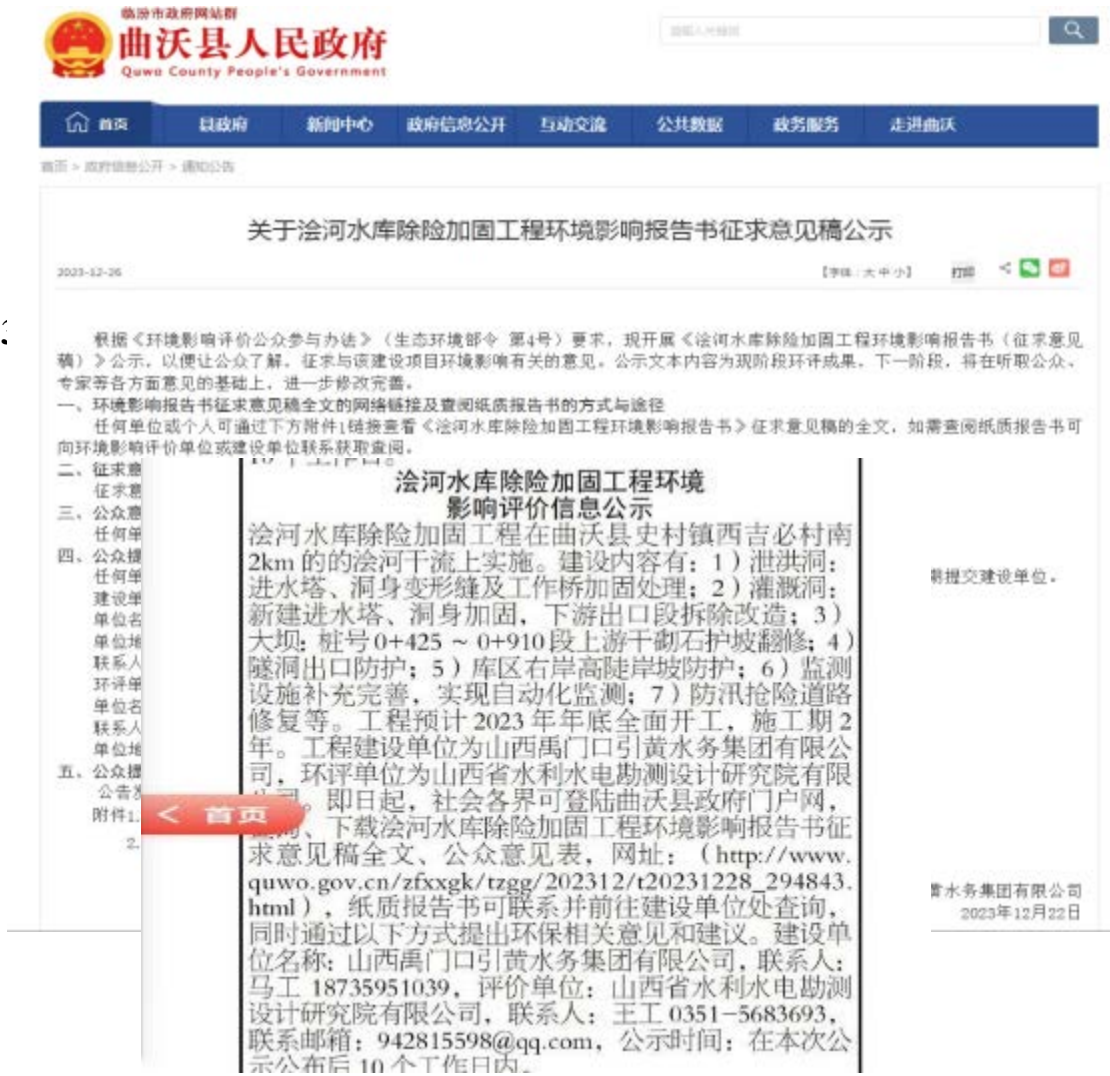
临汾市政府网站群
曲沃县人民政府
Quwo County People's Government

首页 县政府 新闻中心 政府信息公开 互动交流 公共数据 政务服务 走进曲沃

首页 > 政府信息公开 > 通知公告

关于浍河水库除险加固工程环境影响报告书征求意见稿公示

2023-12-26 【字体：大 中 小】 打印

根据《环境影响评价公众参与办法》（生态环境部令 第4号）要求，现开展《浍河水库除险加固工程环境影响报告书（征求意见稿）》公示，以便让公众了解。征求与该建设项目环境影响有关的意见。公示文本内容为现阶段环评成果。下一阶段，将在听取公众、专家等各方面意见的基础上，进一步修改完善。
一、环境影响报告书征求意见稿全文的网络链接及查阅纸质报告书的方式与途径
任何单位或个人可通过下方附件1链接查看《浍河水库除险加固工程环境影响报告书》征求意见稿的全文，如需查阅纸质报告书可向环境影响评价单位或建设单位联系获取查阅。
二、征求意
征求意
三、公众意
任何单
四、公众提
任何单
建设单
单位名
单位地
联系人
环评单
单位名
联系人
单位地
五、公众提
公告发
附件1.
2.

期提交建设单位。

首页

浍河水库除险加固工程环境影响评价信息公示
浍河水库除险加固工程在曲沃县史村镇西吉必村南2km的的浍河干流上实施。建设内容有：1）泄洪洞：进水塔、洞身变形缝及工作桥加固处理；2）灌溉洞：新建进水塔、洞身加固，下游出口段拆除改造；3）大坝：桩号0+425 ~ 0+910段上游干砌石护坡翻修；4）隧洞出口防护；5）库区右岸高陡岸坡防护；6）监测设施补充完善，实现自动化监测；7）防汛抢险道路修复等。工程预计2023年年底全面开工，施工期2年。工程建设单位为山西禹门口引黄水务集团有限公司，环评单位为山西省水利水电勘测设计研究院有限公司。即日起，社会各界可登陆曲沃县政府门户网，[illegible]、下载浍河水库除险加固工程环境影响报告书征求意见稿全文、公众意见表，网址：（http://www.quwo.gov.cn/zfxxgk/tzgg/202312/t20231228_294843.html），纸质报告书可联系并前往建设单位处查询，同时通过以下方式提出环保相关意见和建议。建设单位名称：山西禹门口引黄水务集团有限公司，联系人：马工 18735951039，评价单位：山西省水利水电勘测设计研究院有限公司，联系人：王工 0351-5683693，联系邮箱：942815598@qq.com，公示时间：在本次公示公布后10个工作日内。

黄水务集团有限公司
2023年12月22日